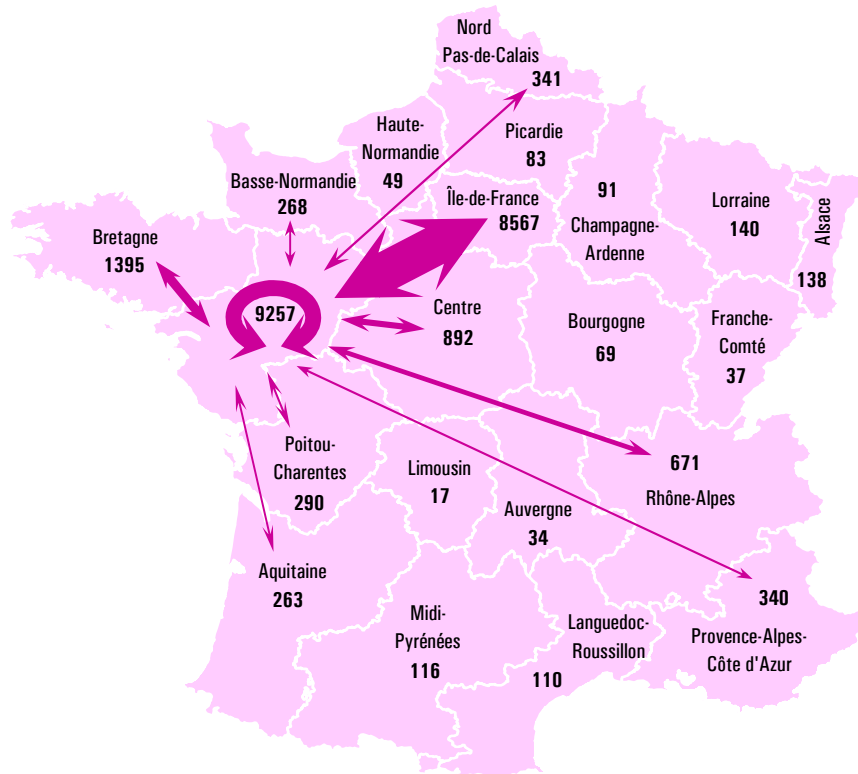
Nord
Pas-de-Calais
341

Haute-
Normandie
49

Picardie
83

Basse-Normandie
268

Île-de-France
8567

91
Champagne-
Ardenne

Lorraine
140

Alsace
138

Bretagne
1395

9257

Centre
892

Bourgogne
69

Franche-
Comté
37

Poitou-
Charentes
290

Limousin
17

671
Rhône-Alpes

Auvergne
34

Aquitaine
263

Midi-
Pyrénées
116

Languedoc-
Roussillon
110

340
Provence-Alpes-
Côte d'Azur